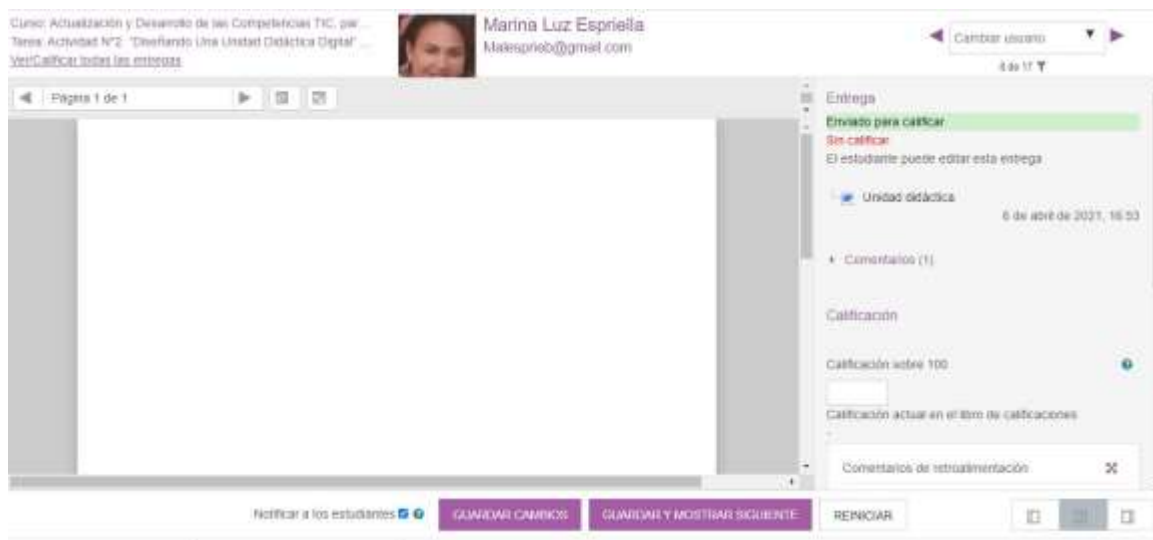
Curso: Actualización y Desarrollo de las Competencias TIC, par...
Tarea: Actividad N°2: "Diseñando Una Unidad Didáctica Digital" ...
Ver/Calificar todas las entregas

Marina Luz Espriella
Malesprieb@gmail.com

Cambiar usuario
4 de 17

Página 1 de 1

Entrega
Enviado para calificar
Sin calificar
El estudiante puede editar esta entrega

Unidad didáctica
6 de abril de 2021, 16:53

Comentarios (1)

Calificación

Calificación sobre 100

Calificación actual en el libro de calificaciones
-

Comentarios de retroalimentación

Notificar a los estudiantes
GUARDAR CAMBIOS
GUARDAR Y MOSTRAR SIGUIENTE
REINICIAR